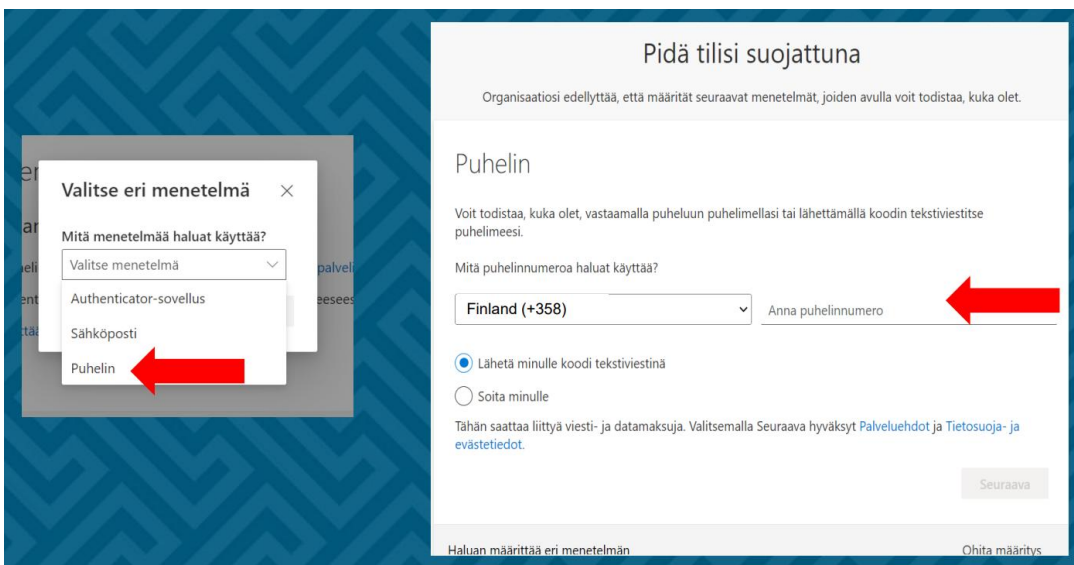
er
ar
eli palvel
ent eesees
ttää

Valitse eri menetelmä ×

Mitä menetelmää haluat käyttää?

Valitse menetelmä

Authenticator-sovellus

Sähköposti

Puhelin

Pidä tilisi suojattuna

Organisaatiosi edellyttää, että määrität seuraavat menetelmät, joiden avulla voit todistaa, kuka olet.

Puhelin

Voit todistaa, kuka olet, vastaamalla puheluun puhelimellasi tai lähettämällä koodin tekstiviestitse puhelimeesi.

Mitä puhelinnumeroa haluat käyttää?

Finland (+358)

Anna puhelinnumero

Lähetä minulle koodi tekstiviestinä

Soita minulle

Tähän saattaa liittyä viesti- ja datamaksuja. Valitsemalla Seuraava hyväksyt Palveluehdot ja Tietosuoja- ja evästetiedot.

Seuraava

Haluan määrittää eri menetelmän

Ohita määritys